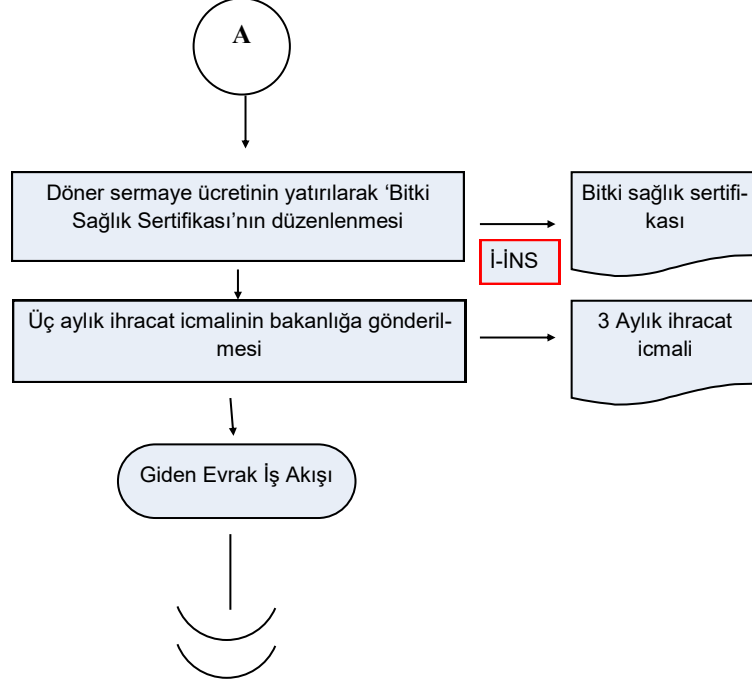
A

Döner sermaye ücretinin yatırılarak ‘Bitki Sağlık Sertifikası’nın düzenlenmesi

Bitki sağlık sertifikası

İ-İNS

Üç aylık ihracat icmalinin bakanlığa gönderilmesi

3 Aylık ihracat icmali

Giden Evrak İş Akışı